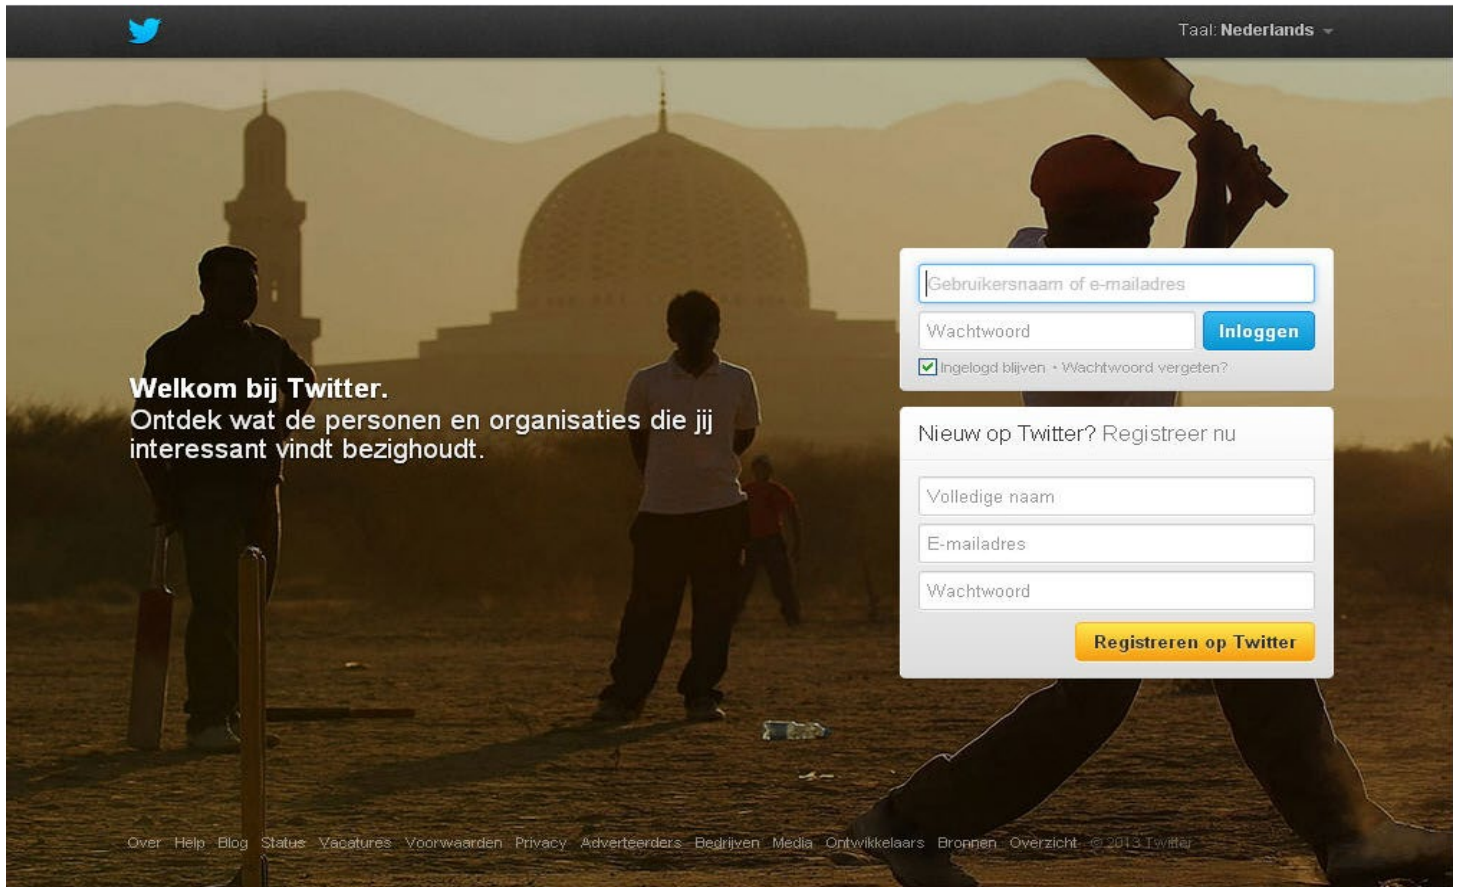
Taal: Nederlands

Welkom bij Twitter.
Ontdek wat de personen en organisaties die jij interessant vindt bezighoudt.

Gebruikersnaam of e-mailadres

Wachtwoord

Inloggen

Ingelogd blijven · Wachtwoord vergeten?

Nieuw op Twitter? Registreer nu

Volledige naam

E-mailadres

Wachtwoord

Registreren op Twitter

Over Help Blog Status Vacatures Voorwaarden Privacy Adverteerders Bedrijven Media Ontwikkelaars Bronnen Overzicht © 2013 Twitter